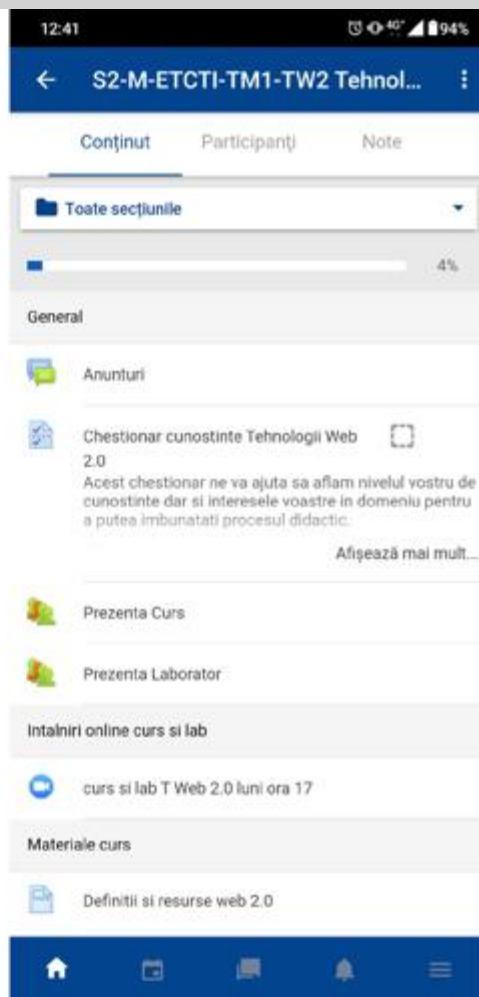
12:41 4G 94%

S2-M-ETCTI-TM1-TW2 Tehnol...

Conținut Participanți Note

Toate secțiunile

4%

General

Anunturi

Chestionar cunostinte Tehnologii Web 2.0
Acest chestionar ne va ajuta sa aflam nivelul vostru de cunostinte dar si interesele voastre in domeniu pentru a putea imbunatati procesul didactic.

Afișează mai mult...

Prezenta Curs

Prezenta Laborator

Intalniri online curs si lab

curs si lab T Web 2.0 luni ora 17

Materiale curs

Definitii si resurse web 2.0